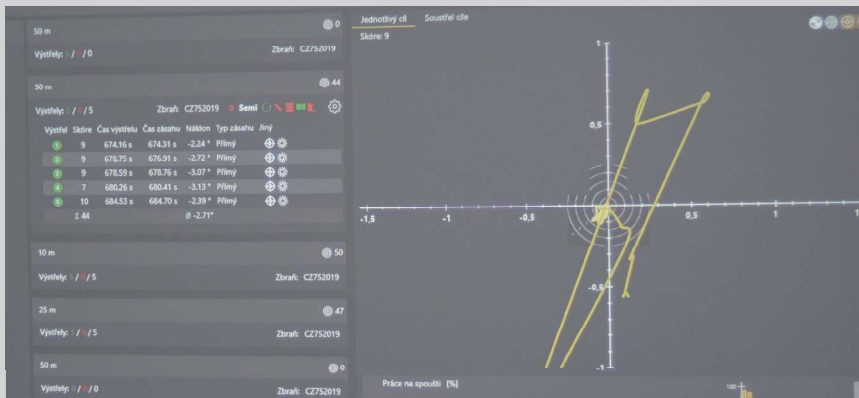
50 m
0
Výstřely: 0 / 0 / 0
Zbraň: CZ752019

50 m
44
Výstřely: 0 / 0 / 5
Zbraň: CZ752019
Semi

| Výstřel | Skóre | Čas výstřelu | Čas zásahu | Náklon | Typ zásahu | Jiný |
|---|---|---|---|---|---|---|
| 1 | 9 | 674.16 s | 674.31 s | -2.24 ° | Přímý | |
| 2 | 9 | 676.75 s | 676.91 s | -2.72 ° | Přímý | |
| 3 | 9 | 678.59 s | 678.76 s | -3.07 ° | Přímý | |
| 4 | 7 | 680.26 s | 680.41 s | -3.13 ° | Přímý | |
| 5 | 10 | 684.53 s | 684.70 s | -2.39 ° | Přímý | |
| Σ 44 | | | | Ø -2.71° | | |

10 m
50
Výstřely: 0 / 0 / 5
Zbraň: CZ752019

25 m
47
Výstřely: 0 / 0 / 5
Zbraň: CZ752019

50 m
0
Výstřely: 0 / 0 / 0
Zbraň: CZ752019

Jednotlivý cíl
Soustřel cíle
Skóre: 9

1
0,5
-1,5
-1
-0,5
0,5
1
1
-0,5
-1

Práce na spoušti [%]
100